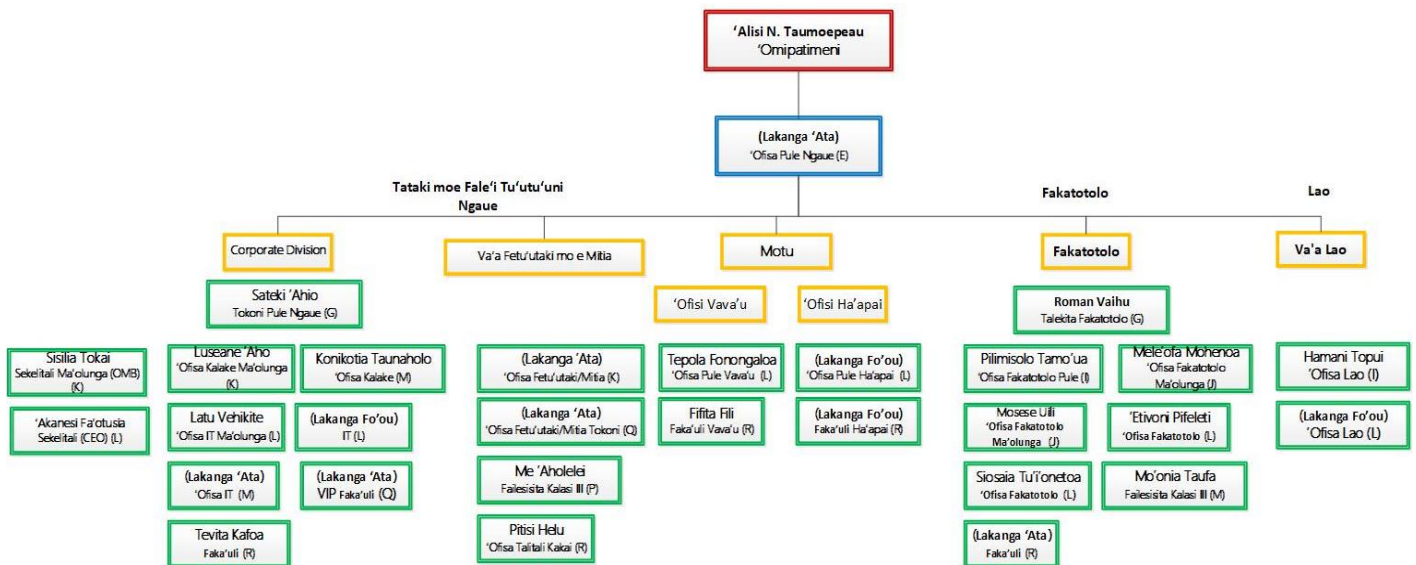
'Alisi N. Taumoepeau
'Omipatimeni

(Lakanga 'Ata)
'Ofisa Pule Ngaue (E)

Tataki moe Fale'i Tu'utu'uni Ngaue

Fakatotolo

Lao

Corporate Division

Va'a Fetu'utaki mo e Mitia

Motu

Fakatotolo

Va'a Lao

Sateki 'Ahio
Tokoni Pule Ngaue (G)

'Ofisi Vava'u

'Ofisi Ha'apai

Roman Vaihu
Talekita Fakatotolo (G)

Sisilia Tokai
Sekelitali Ma'olunga (OMB) (K)

'Akanesi Fa'otusia
Sekelitali (CEO) (L)

Luseane 'Aho
'Ofisa Kalake Ma'olunga (K)

Konikotia Taunaholo
'Ofisa Kalake (M)

Latu Vehikite
'Ofisa IT Ma'olunga (L)

(Lakanga Fo'ou)
IT (L)

(Lakanga 'Ata)
'Ofisa IT (M)

(Lakanga 'Ata)
VIP Faka'uli (Q)

Tevita Kafoa
Faka'uli (R)

(Lakanga 'Ata)
'Ofisa Fetu'utaki/Mitia (K)

(Lakanga 'Ata)
'Ofisa Fetu'utaki/Mitia Tokoni (Q)

Me 'Aholelei
Failesista Kalasi III (P)

Pitisi Helu
'Ofisa Talitali Kakai (R)

Tepola Fonongaloa
'Ofisa Pule Vava'u (L)

Fifita Fili
Faka'uli Vava'u (R)

(Lakanga Fo'ou)
'Ofisa Pule Ha'apai (L)

(Lakanga Fo'ou)
Faka'uli Ha'apai (R)

Pilimisolo Tamo'ua
'Ofisa Fakatotolo Pule (I)

Mele'ofa Mohenoa
'Ofisa Fakatotolo Ma'olunga (J)

Mosese Uili
'Ofisa Fakatotolo Ma'olunga (J)

'Etivoni Pifeleti
'Ofisa Fakatotolo (L)

Siosaia Tu'i'onetoa
'Ofisa Fakatotolo (L)

Mo'onia Taufa
Failesista Kalasi III (M)

(Lakanga 'Ata)
Faka'uli (R)

Hamani Topui
'Ofisa Lao (I)

(Lakanga Fo'ou)
'Ofisa Lao (L)